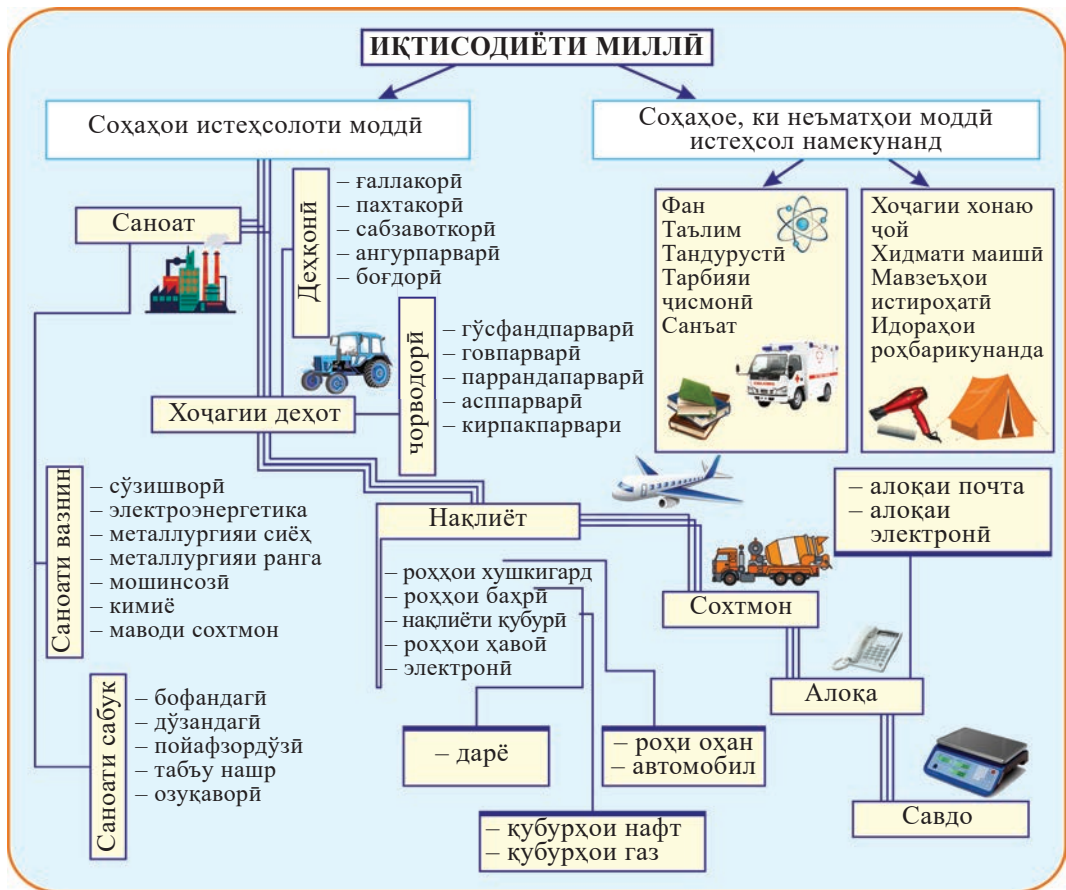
ИҚТИСОДИЁТИ МИЛЛӢ

Соҳаҳои истеҳсолоти моддӣ

Соҳаҳое, ки неъматҳои моддӣ истеҳсол намекунанд

Саноат

Деҳқонӣ
– ғаллакорӣ
– пахтакорӣ
– сабзавоткорӣ
– ангурпарварӣ
– боғдорӣ

чорводорӣ
– гӯсфандпарварӣ
– говпарварӣ
– паррандапарварӣ
– аспарварӣ
– кирпакпарвари

Хоҷагии деҳот

Фан
Таълим
Тандурустӣ
Тарбияи ҷисмонӣ
Санъат

Хоҷагии хонаю ҷой
Хидмати маишӣ
Мавзеъҳои истироҳатӣ
Идораҳои роҳбарикунанда

Саноати вазнин
– сӯзишворӣ
– электроэнергетика
– металлургияи сиёҳ
– металлургияи ранга
– мошинсозӣ
– кимиё
– маводи сохтмон

Нақлиёт
– роҳҳои хушкигард
– роҳҳои баҳрӣ
– нақлиёти қубурӣ
– роҳҳои ҳавоӣ
– электронӣ

– алоқаи почта
– алоқаи электронӣ

Сохтмон

Алоқа

Саноати сабук
– бофандагӣ
– дӯзандагӣ
– пойафзордӯзӣ
– табъу нашр
– озуқаворӣ

– дарё

– роҳи оҳан
– автомобил

Савдо

– қубурҳои нафт
– қубурҳои газ